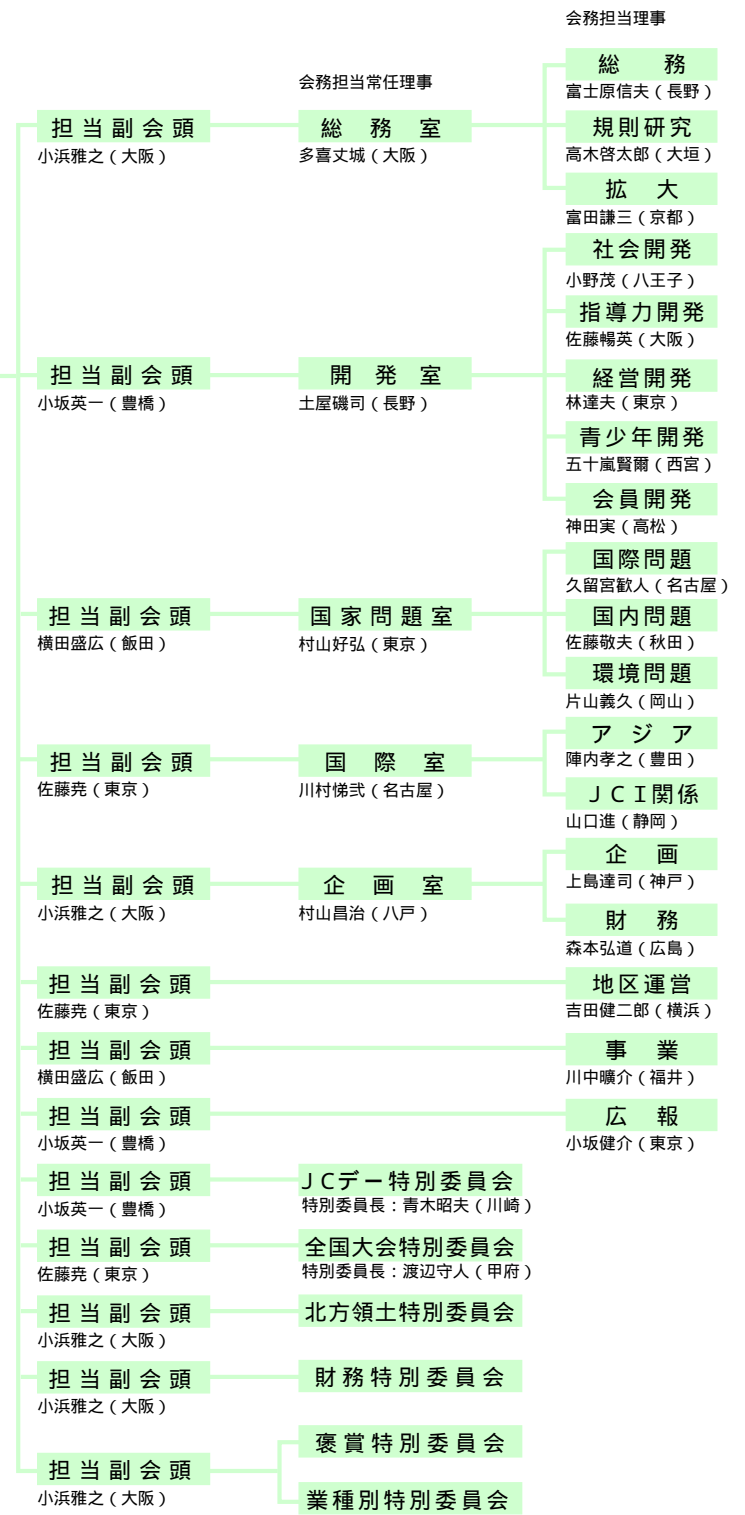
会務担当理事

会務担当常任理事

総　務
富士原信夫（長野）

担当副会頭
小浜雅之（大阪）

総務室
多喜丈城（大阪）

規則研究
高木啓太郎（大垣）

拡　大
富田謙三（京都）

社会開発
小野茂（八王子）

指導力開発
佐藤暢英（大阪）

担当副会頭
小坂英一（豊橋）

開発室
土屋磯司（長野）

経営開発
林達夫（東京）

青少年開発
五十嵐賢爾（西宮）

会員開発
神田実（高松）

国際問題
久留宮歓人（名古屋）

担当副会頭
横田盛広（飯田）

国家問題室
村山好弘（東京）

国内問題
佐藤敬夫（秋田）

環境問題
片山義久（岡山）

担当副会頭
佐藤尭（東京）

国際室
川村悌弐（名古屋）

アジア
陣内孝之（豊田）

JCI関係
山口進（静岡）

担当副会頭
小浜雅之（大阪）

企画室
村山昌治（八戸）

企　画
上島達司（神戸）

財　務
森本弘道（広島）

担当副会頭
佐藤尭（東京）

地区運営
吉田健二郎（横浜）

担当副会頭
横田盛広（飯田）

事　業
川中曠介（福井）

担当副会頭
小坂英一（豊橋）

広　報
小坂健介（東京）

担当副会頭
小坂英一（豊橋）

JCデー特別委員会
特別委員長：青木昭夫（川崎）

担当副会頭
佐藤尭（東京）

全国大会特別委員会
特別委員長：渡辺守人（甲府）

担当副会頭
小浜雅之（大阪）

北方領土特別委員会

担当副会頭
小浜雅之（大阪）

財務特別委員会

担当副会頭
小浜雅之（大阪）

褒賞特別委員会

業種別特別委員会